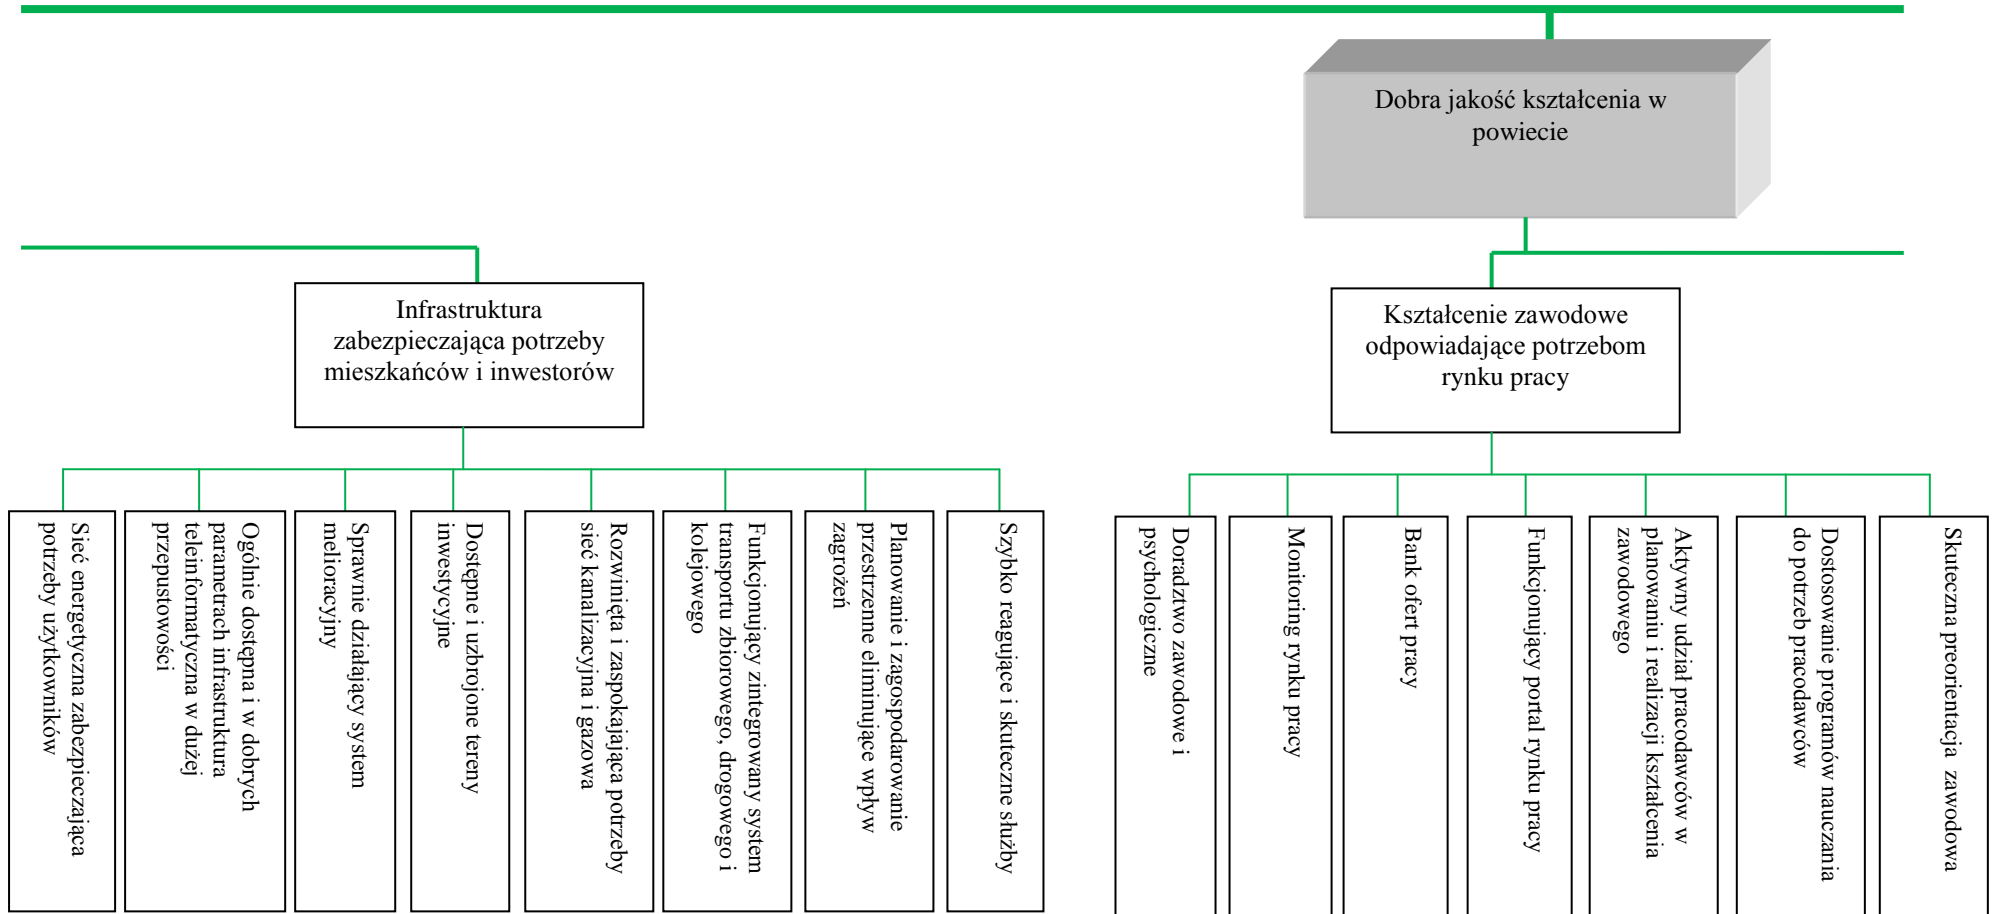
Dobra jakość kształcenia w powiecie

Infrastruktura zabezpieczająca potrzeby mieszkańców i inwestorów

Kształcenie zawodowe odpowiadające potrzebom rynku pracy

Sieć energetyczna zabezpieczająca potrzeby użytkowników

Ogólnie dostępna i w dobrych parametrach infrastruktura teleinformatyczna w dużej przepustowości

Sprawnie działający system melioracyjny

Dostępne i uzbrojone tereny inwestycyjne

Rozwinięta i zaspokajająca potrzeby sieć kanalizacyjna i gazowa

Funkcjonujący zintegrowany system transportu zbiorowego, drogowego i kolejowego

Planowanie i zagospodarowanie przestrzenne eliminujące wpływ zagrożeń

Szybko reagujące i skuteczne służby

Doradztwo zawodowe i psychologiczne

Monitoring rynku pracy

Bank ofert pracy

Funkcjonujący portal rynku pracy

Aktywny udział pracodawców w planowaniu i realizacji kształcenia zawodowego

Dostosowanie programów nauczania do potrzeb pracodawców

Skuteczna preorientacja zawodowa